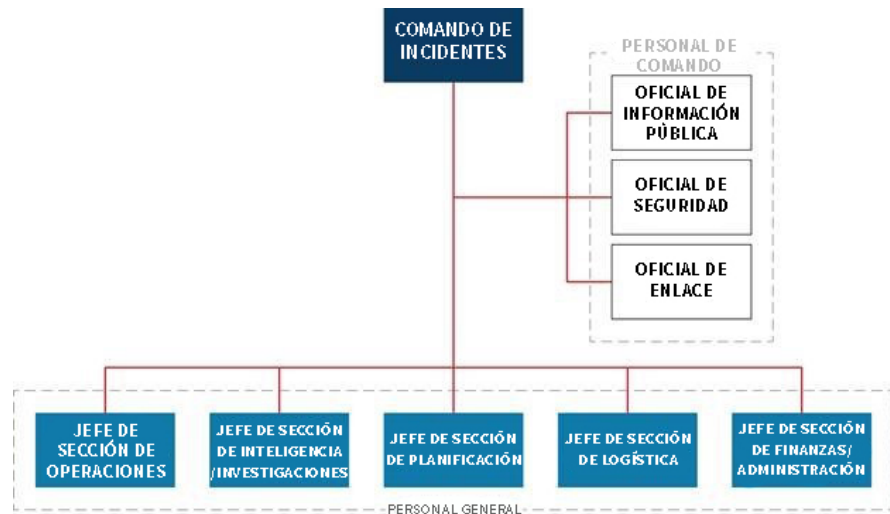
COMANDO DE INCIDENTES

PERSONAL DE COMANDO

OFICIAL DE INFORMACIÓN PÚBLICA

OFICIAL DE SEGURIDAD

OFICIAL DE ENLACE

JEFE DE SECCIÓN DE OPERACIONES

JEFE DE SECCIÓN DE INTELIGENCIA /INVESTIGACIONES

JEFE DE SECCIÓN DE PLANIFICACIÓN

JEFE DE SECCIÓN DE LOGÍSTICA

JEFE DE SECCIÓN DE FINANZAS/ ADMINISTRACIÓN

PERSONAL GENERAL